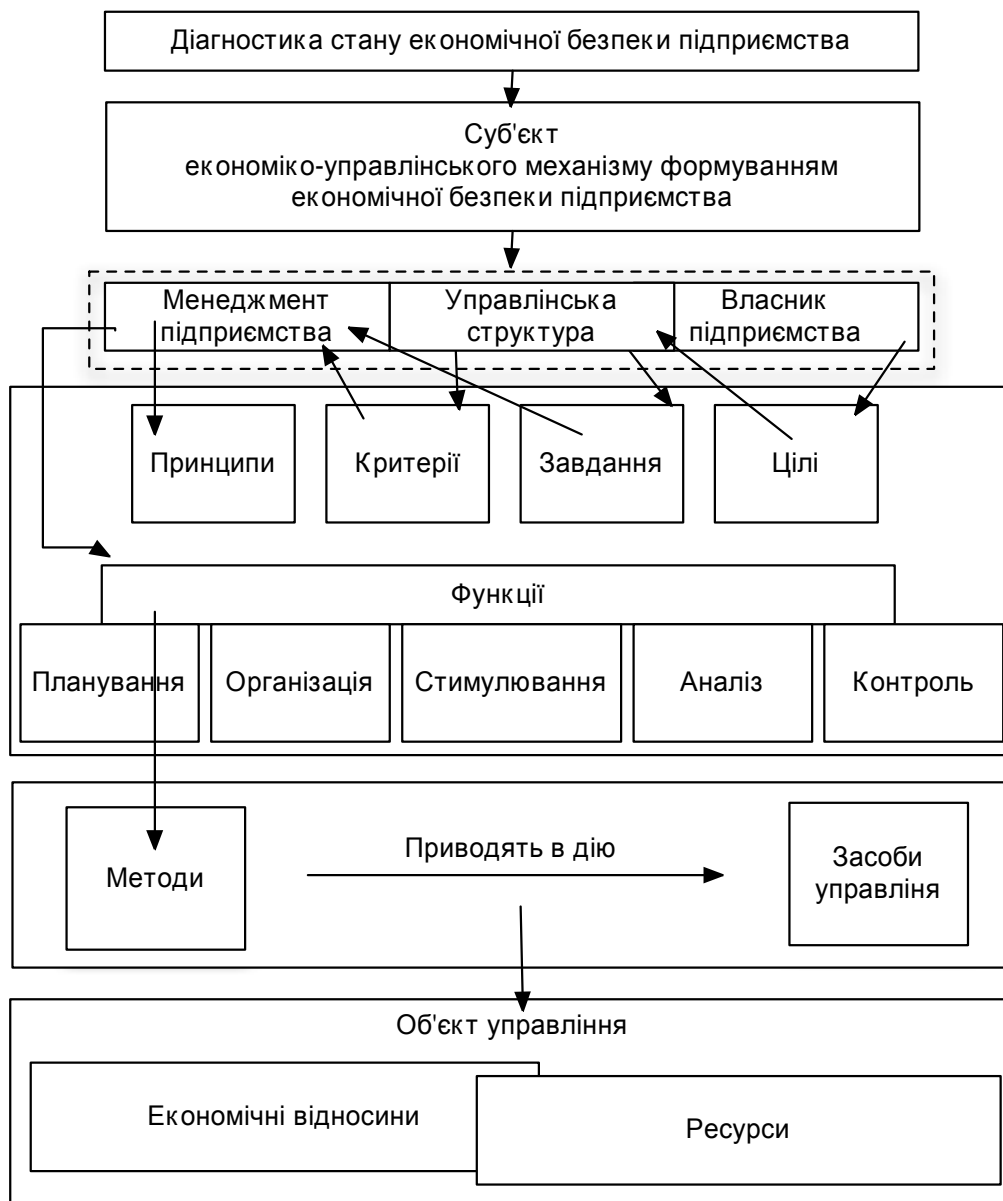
Діагностика стану економічної безпеки підприємства

Суб'єкт
економіко-управлінського механізму формуванням економічної безпеки підприємства

Менеджмент підприємства

Управлінська структура

Власник підприємства

Принципи

Критерії

Завдання

Цілі

Функції

Планування

Організація

Стимулювання

Аналіз

Контроль

Методи

Приводять в дію

Засоби управліня

Об'єкт управління

Економічні відносини

Ресурси